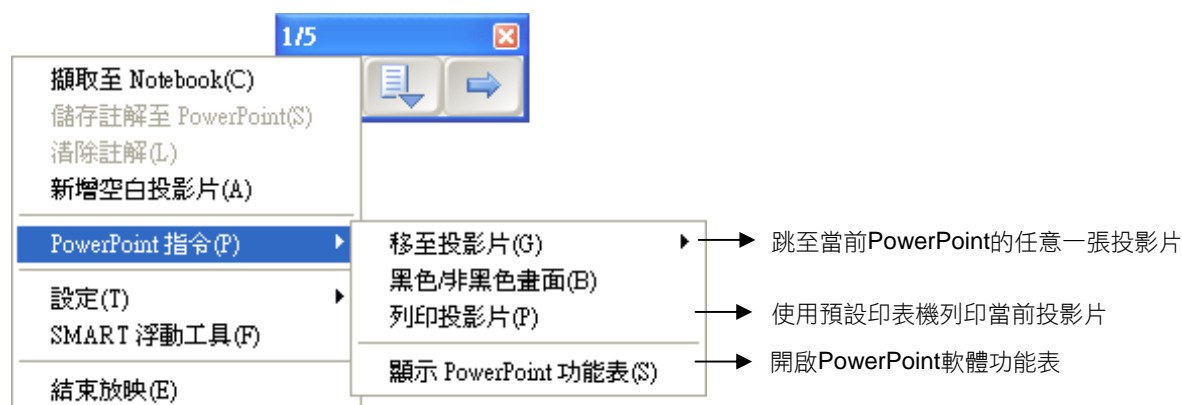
1/5

擷取至 Notebook(C)
儲存註解至 PowerPoint(S)
清除註解(L)
新增空白投影片(A)
PowerPoint 指令(P)
設定(T)
SMART 浮動工具(F)
結束放映(E)

移至投影片(G)
黑色/非黑色畫面(B)
列印投影片(P)
顯示 PowerPoint 功能表(S)

跳至當前PowerPoint的任意一張投影片
使用預設印表機列印當前投影片
開啟PowerPoint軟體功能表